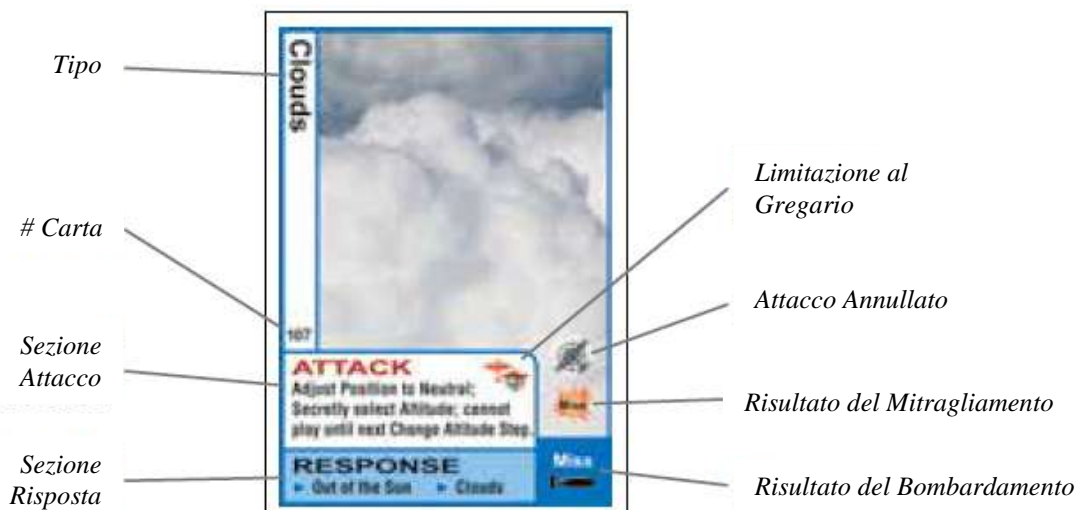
Tipo

Clouds

# Carta

107

Sezione Attacco

ATTACK
Adjust Position to Neutral; Secretly select Altitude; cannot play until next Change Altitude Step.

Sezione Risposta

RESPONSE
► Out of the Sun ► Clouds

Limitazione al Gregario

Attacco Annullato

Miss

Risultato del Mitragliamento

Miss

Risultato del Bombardamento